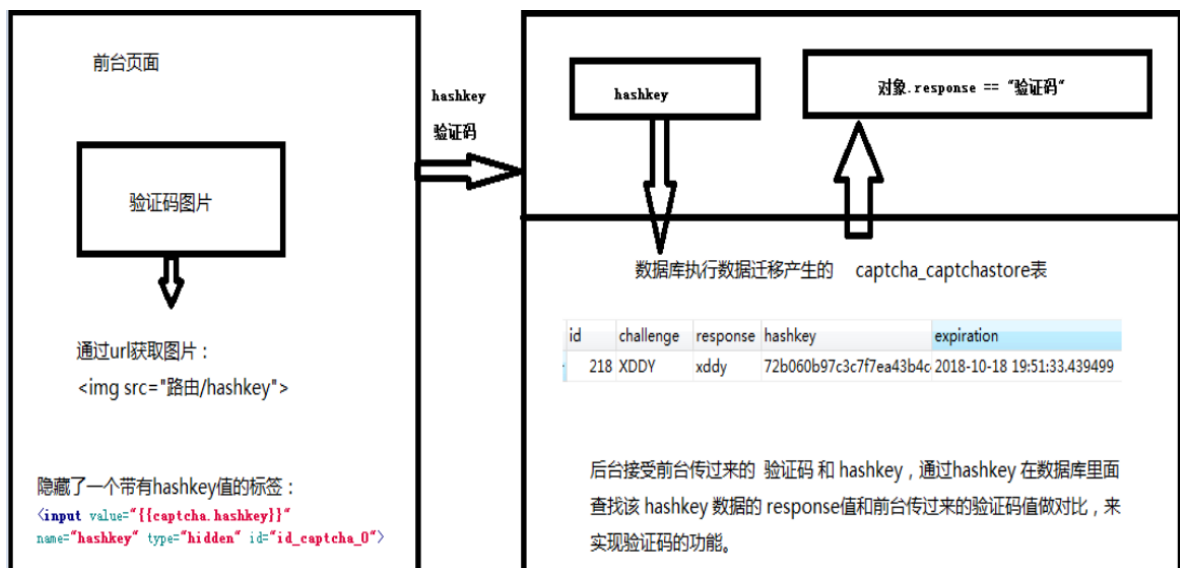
前台页面

验证码图片

通过url获取图片：
<img src="路由/hashkey">

隐藏了一个带有hashkey值的标签：
<input value="{{captcha.hashkey}}" name="hashkey" type="hidden" id="id_captcha_0">

hashkey
验证码

hashkey

对象.response == "验证码"

数据库执行数据迁移产生的 captcha_captchastore表

| id | challenge | response | hashkey | expiration |
|---|---|---|---|---|
| 218 | XDDY | xddy | 72b060b97c3c7f7ea43b4c | 2018-10-18 19:51:33.439499 |

后台接受前台传过来的 验证码 和 hashkey，通过hashkey 在数据库里面查找该 hashkey 数据的 response值和前台传过来的验证码值做对比，来实现验证码的功能。